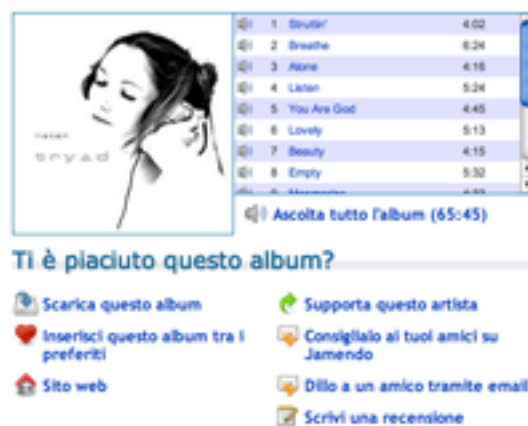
ryad

|  |  |  |
|---|---|---|
| 1 | Struttin' | 4:02 |
| 2 | Breathe | 6:24 |
| 3 | Alone | 4:16 |
| 4 | Listen | 5:24 |
| 5 | You Are God | 4:45 |
| 6 | Lovely | 5:13 |
| 7 | Beauty | 4:15 |
| 8 | Empty | 5:32 |
| 9 | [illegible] | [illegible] |

Ascolta tutto l'album (65:45)

Ti è piaciuto questo album?

Scarica questo album

Inserisci questo album tra i preferiti

Sito web

Supporta questo artista

Consiglialo ai tuoi amici su Jamendo

Dillo a un amico tramite email

Scrivi una recensione